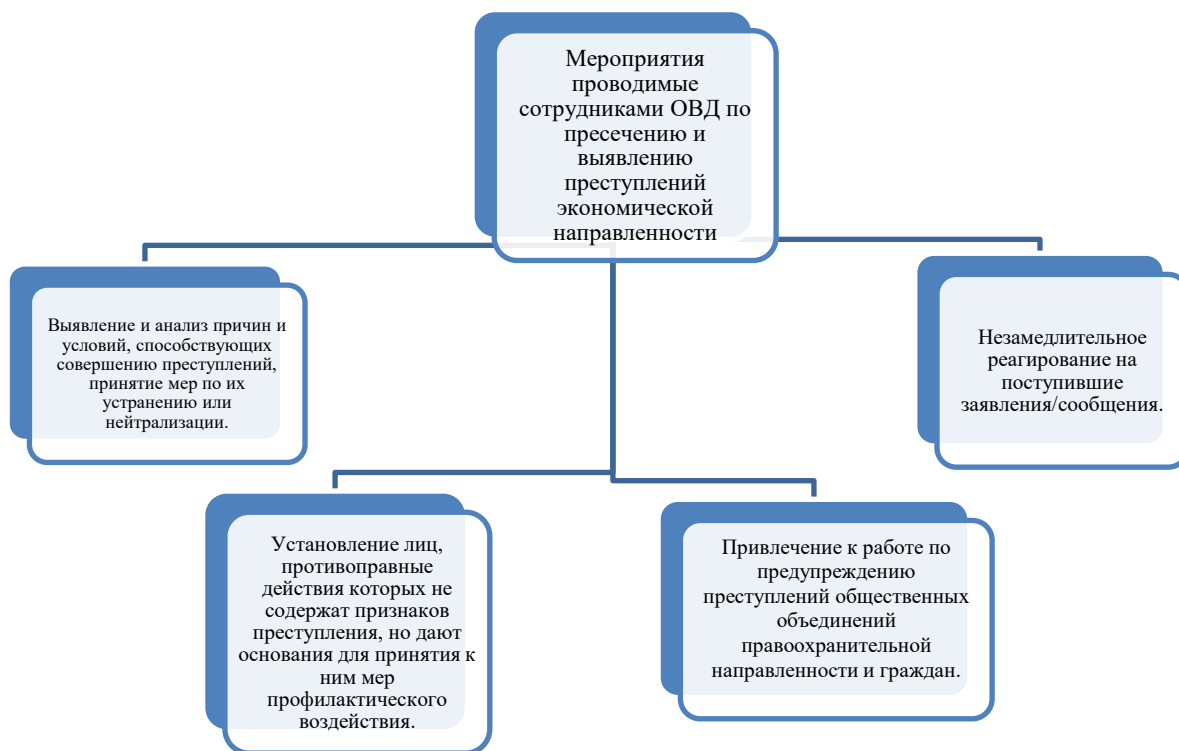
Мероприятия проводимые сотрудниками ОВД по пресечению и выявлению преступлений экономической направленности

Выявление и анализ причин и условий, способствующих совершению преступлений, принятие мер по их устранению или нейтрализации.

Незамедлительное реагирование на поступившие заявления/сообщения.

Установление лиц, противоправные действия которых не содержат признаков преступления, но дают основания для принятия к ним мер профилактического воздействия.

Привлечение к работе по предупреждению преступлений общественных объединений правоохранительной направленности и граждан.